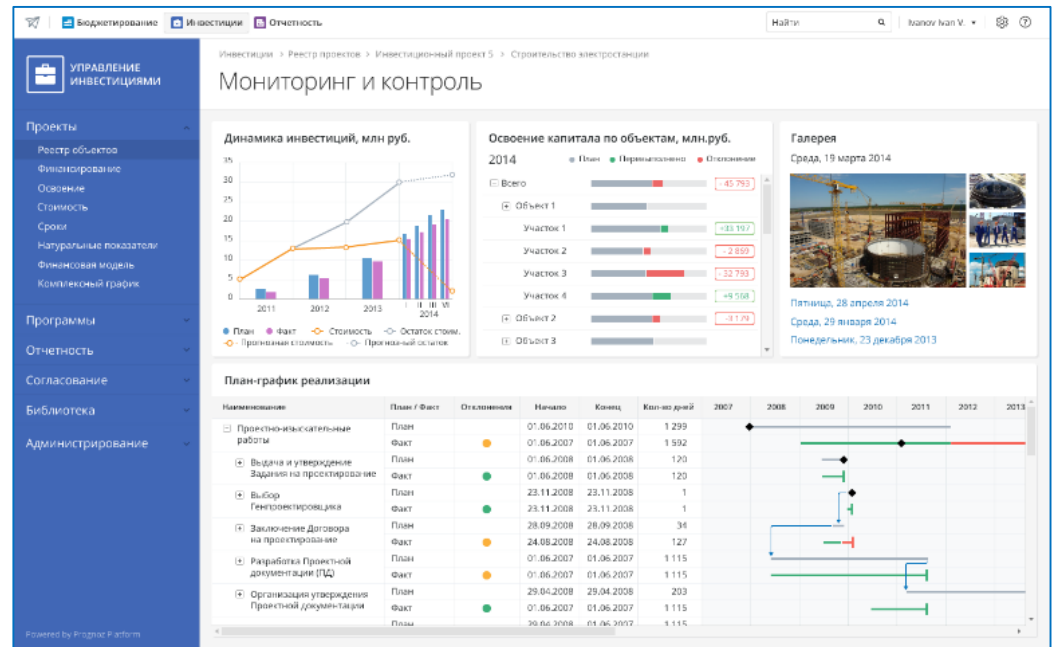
Бюджетирование Инвестиции Отчетность

Найти

Ivanov Ivan V.

УПРАВЛЕНИЕ ИНВЕСТИЦИЯМИ

Проекты
Реестр объектов
Финансирование
Освоение
Стоимость
Сроки
Натуральные показатели
Финансовая модель
Комплексный график

Программы
Отчетность
Согласование
Библиотека
Администрирование

Powered by Prognoz Platform

Инвестиции > Реестр проектов > Инвестиционный проект 5 > Строительство электростанции

Мониторинг и контроль

Динамика инвестиций, млн руб.

35
30
25
20
15
10
5
0
2011
2012
2013
I II III IV
2014

План Факт Стоимость Остаток стоим.
Прогнозная стоимость Прогнозный остаток

Освоение капитала по объектам, млн.руб.

2014 План Перевыполнено Отклонение

| | |
|---|---|
| Всего | -45 793 |
| Объект 1 | |
| Участок 1 | +33 197 |
| Участок 2 | -2 859 |
| Участок 3 | -22 793 |
| Участок 4 | +9 568 |
| Объект 2 | -3 179 |
| Объект 3 | |

Галерея
Среда, 19 марта 2014

Пятница, 28 апреля 2014
Среда, 29 января 2014
Понедельник, 23 декабря 2013

План-график реализации

| Наименование | План / Факт | Отклонения | Начало | Конец | Кол-во дней | 2007 | 2008 | 2009 | 2010 | 2011 | 2012 | 2013 |
|---|---|---|---|---|---|---|---|---|---|---|---|---|
| Проектно-изыскательные работы | План | | 01.06.2010 | 01.06.2010 | 1 299 | | | | | | | |
| | Факт | | 01.06.2007 | 01.06.2007 | 1 592 | | | | | | | |
| Выдача и утверждение Задания на проектирование | План | | 01.06.2008 | 01.06.2008 | 120 | | | | | | | |
| | Факт | | 01.06.2008 | 01.06.2008 | 120 | | | | | | | |
| Выбор Генпроектировщика | План | | 23.11.2008 | 23.11.2008 | 1 | | | | | | | |
| | Факт | | 23.11.2008 | 23.11.2008 | 1 | | | | | | | |
| Заключение Договора на проектирование | План | | 28.09.2008 | 28.09.2008 | 34 | | | | | | | |
| | Факт | | 24.08.2008 | 24.08.2008 | 127 | | | | | | | |
| Разработка Проектной документации (ПД) | План | | 01.06.2007 | 01.06.2007 | 1 115 | | | | | | | |
| | Факт | | 01.06.2007 | 01.06.2007 | 1 115 | | | | | | | |
| Организация утверждения Проектной документации | План | | 29.04.2008 | 29.04.2008 | 203 | | | | | | | |
| | Факт | | 01.06.2007 | 01.06.2007 | 1 115 | | | | | | | |
| | План | | 29.04.2008 | 01.06.2007 | 1 115 | | | | | | | |